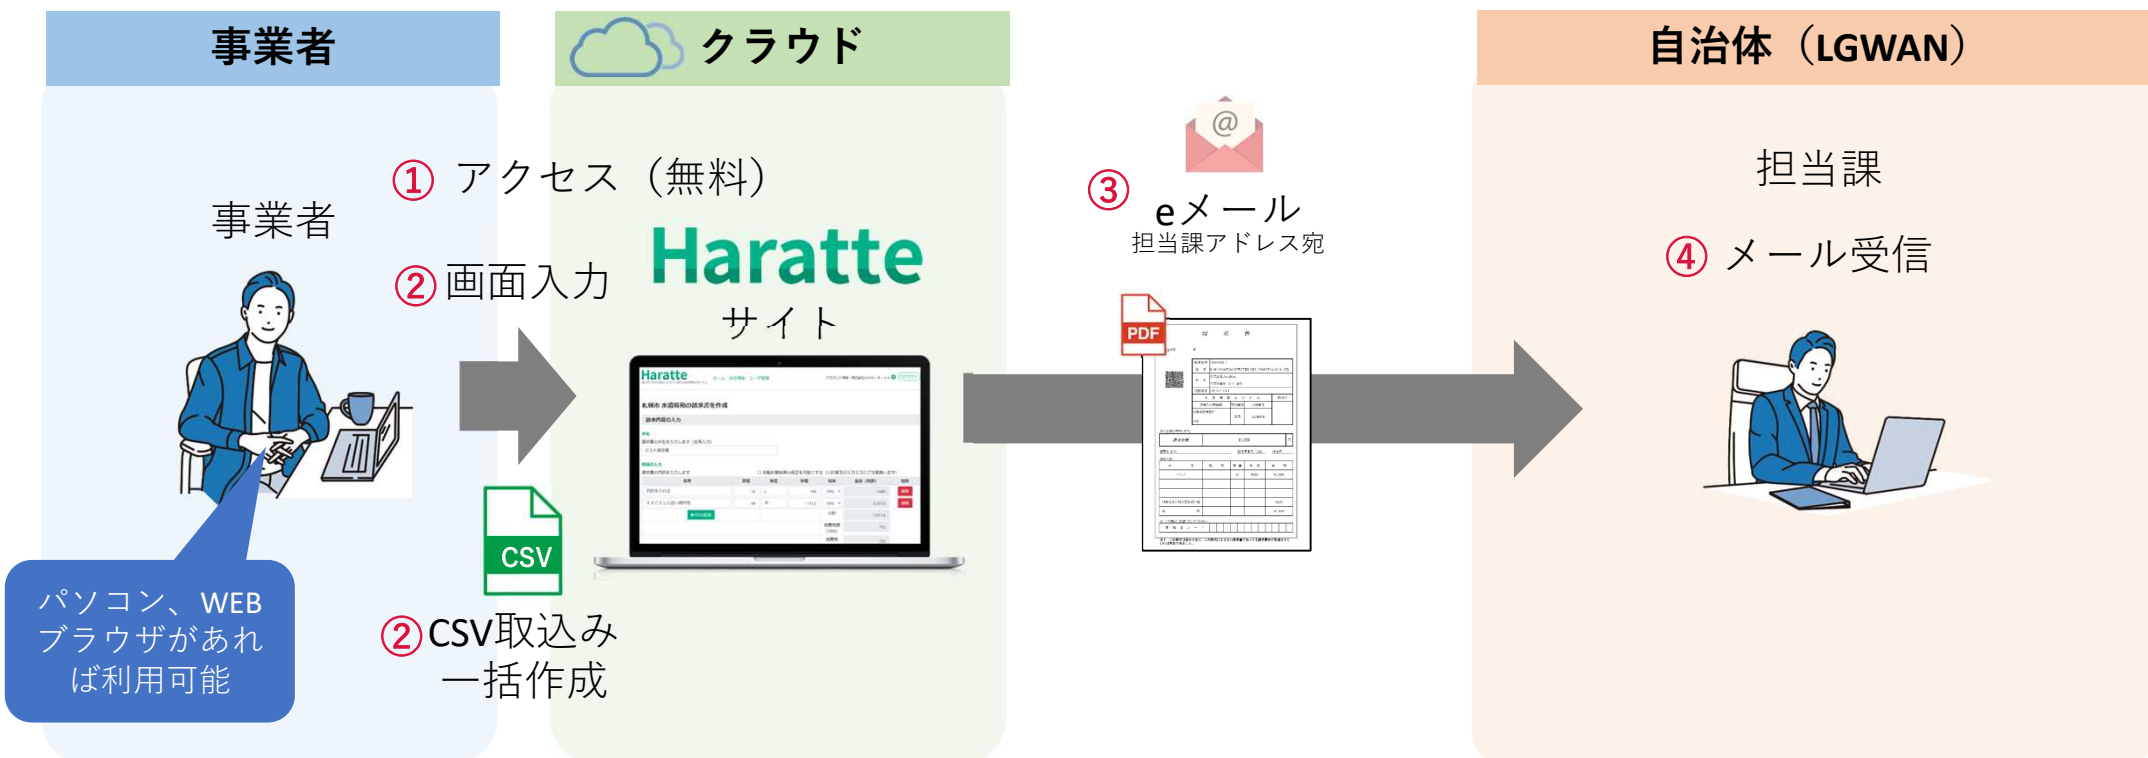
事業者

クラウド

自治体（LGWAN）

① アクセス（無料）

事業者

② 画面入力

Haratte
サイト

③ eメール
担当課アドレス宛

担当課

④ メール受信

@

PDF

CSV

② CSV取込み
一括作成

パソコン、WEBブラウザがあれば利用可能